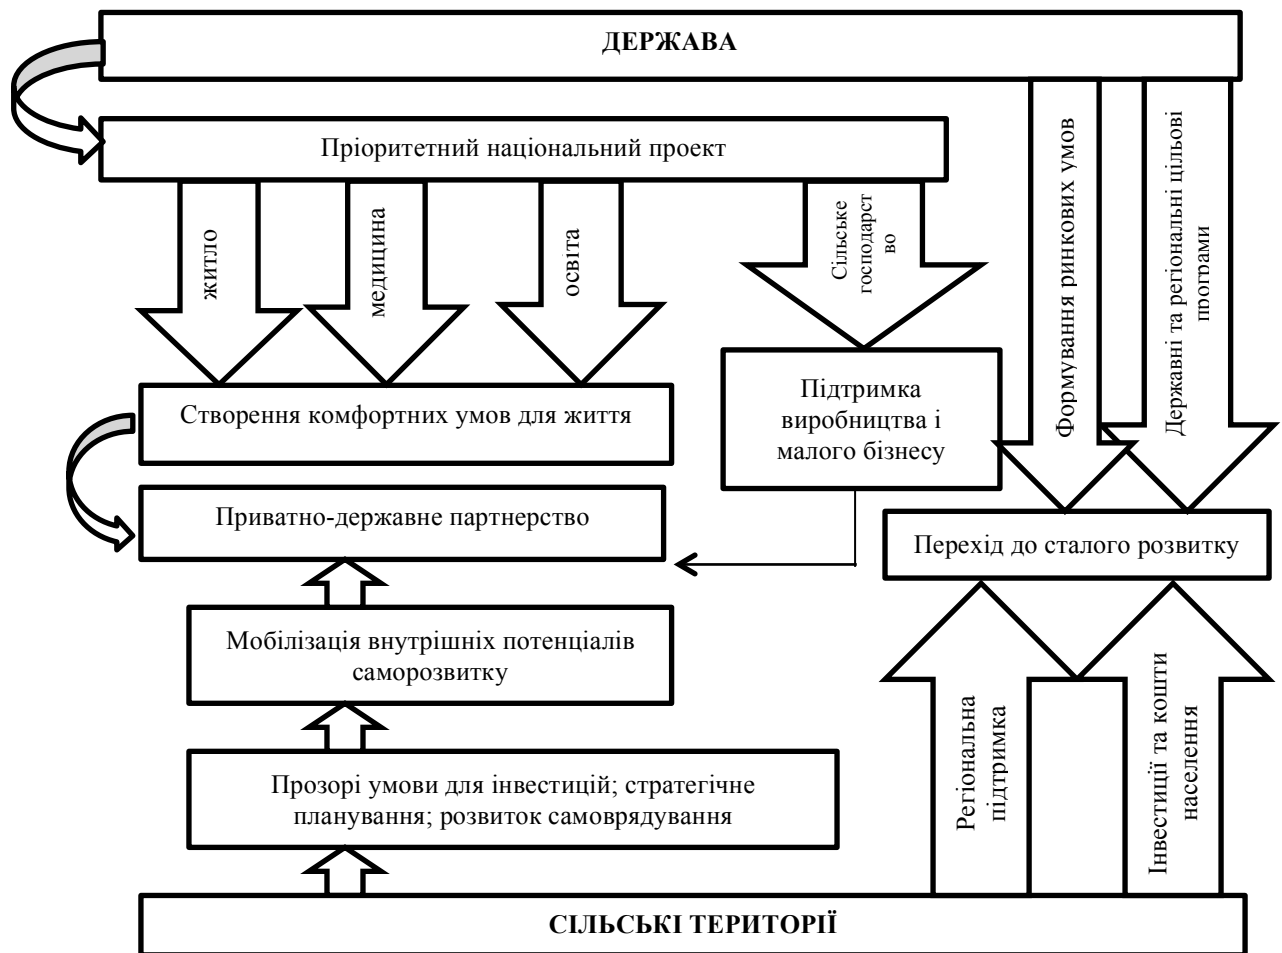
ДЕРЖАВА

Пріоритетний національний проект

житло

медицина

освіта

Сільське господарст во

Формування ринкових умов

Державні та регіональні цільові програми

Створення комфортних умов для життя

Підтримка виробництва і малого бізнесу

Приватно-державне партнерство

Перехід до сталого розвитку

Мобілізація внутрішніх потенціалів саморозвитку

Регіональна підтримка

Інвестиції та кошти населення

Прозорі умови для інвестицій; стратегічне планування; розвиток самоврядування

СІЛЬСЬКІ ТЕРИТОРІЇ